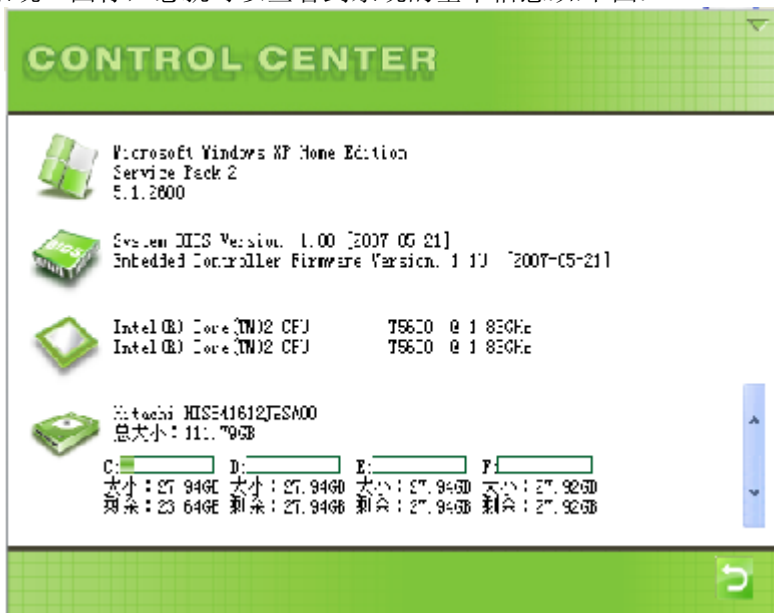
CONTROL CENTER

Microsoft Windows XP Home Edition
Service Pack 2
5.1.2600

System BIOS Version. 1.00 [2007 05 21]
Embedded Controller Firmware Version. 1.10 [2007-05-21]

Intel(R) Core(TM)2 CPU T5600 @ 1.83GHz
Intel(R) Core(TM)2 CPU T5600 @ 1.83GHz

Hitachi HTS541612J9SA00
总大小：111.79GB

C: D: E: F:
大小：27.94GB 大小：27.94GB 大小：27.94GB 大小：27.92GB
剩余：23.64GB 剩余：27.94GB 剩余：27.94GB 剩余：27.92GB